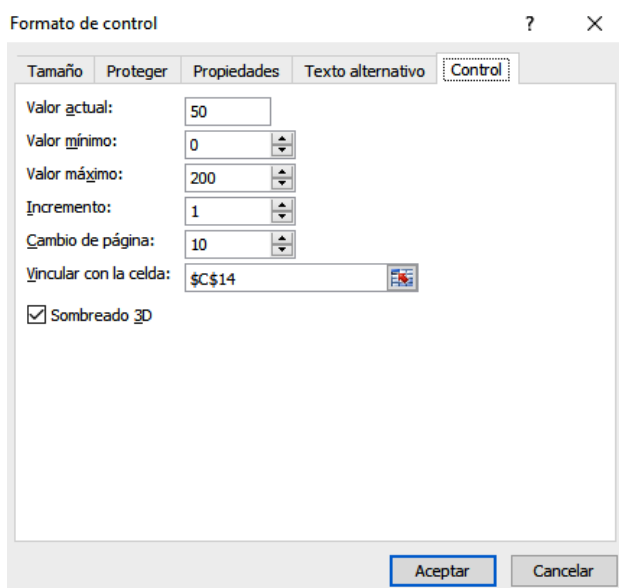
Formato de control ? ×

Tamaño | Proteger | Propiedades | Texto alternativo | Control

Valor actual: 50
Valor mínimo: 0
Valor máximo: 200
Incremento: 1
Cambio de página: 10
Vincular con la celda: $C$14

☑ Sombreado 3D

Aceptar | Cancelar